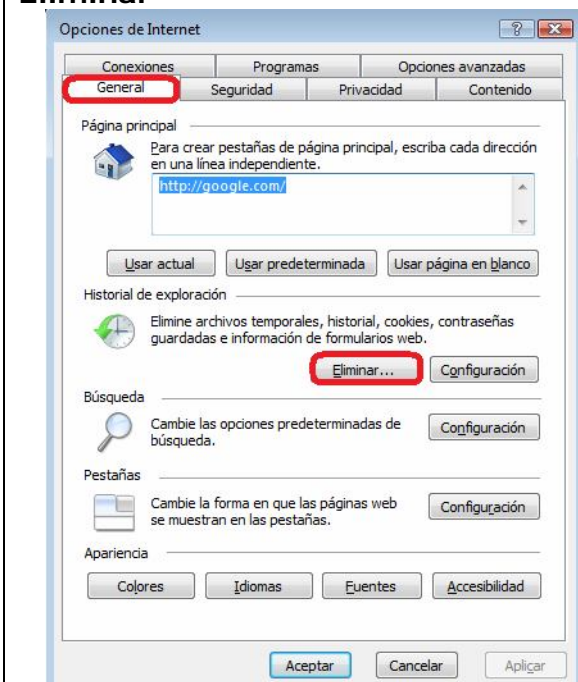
Eliminar.

Opciones de Internet

?

Conexiones | Programas | Opciones avanzadas
General | Seguridad | Privacidad | Contenido

Página principal

Para crear pestañas de página principal, escriba cada dirección en una línea independiente.

http://google.com/

Usar actual | Usar predeterminada | Usar página en blanco

Historial de exploración

Elimine archivos temporales, historial, cookies, contraseñas guardadas e información de formularios web.

Eliminar... | Configuración

Búsqueda

Cambie las opciones predeterminadas de búsqueda.

Configuración

Pestañas

Cambie la forma en que las páginas web se muestran en las pestañas.

Configuración

Apariencia

Colores | Idiomas | Fuentes | Accesibilidad

Aceptar | Cancelar | Aplicar